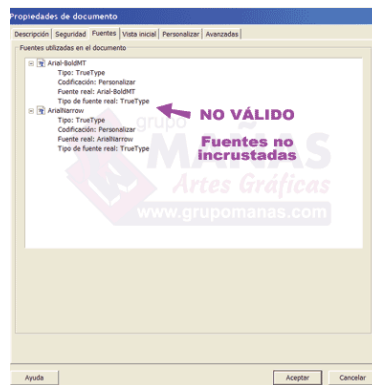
Propiedades de documento

Descripción | Seguridad | Fuentes | Vista inicial | Personalizar | Avanzadas

Fuentes utilizadas en el documento

Arial-BoldMT
Tipo: TrueType
Codificación: Personalizar
Fuente real: Arial-BoldMT
Tipo de fuente real: TrueType

ArialNarrow
Tipo: TrueType
Codificación: Personalizar
Fuente real: ArialNarrow
Tipo de fuente real: TrueType

NO VÁLIDO

Fuentes no incrustadas

grupo MANAS Artes Gráficas www.grupomanas.com

Ayuda

Aceptar

Cancelar